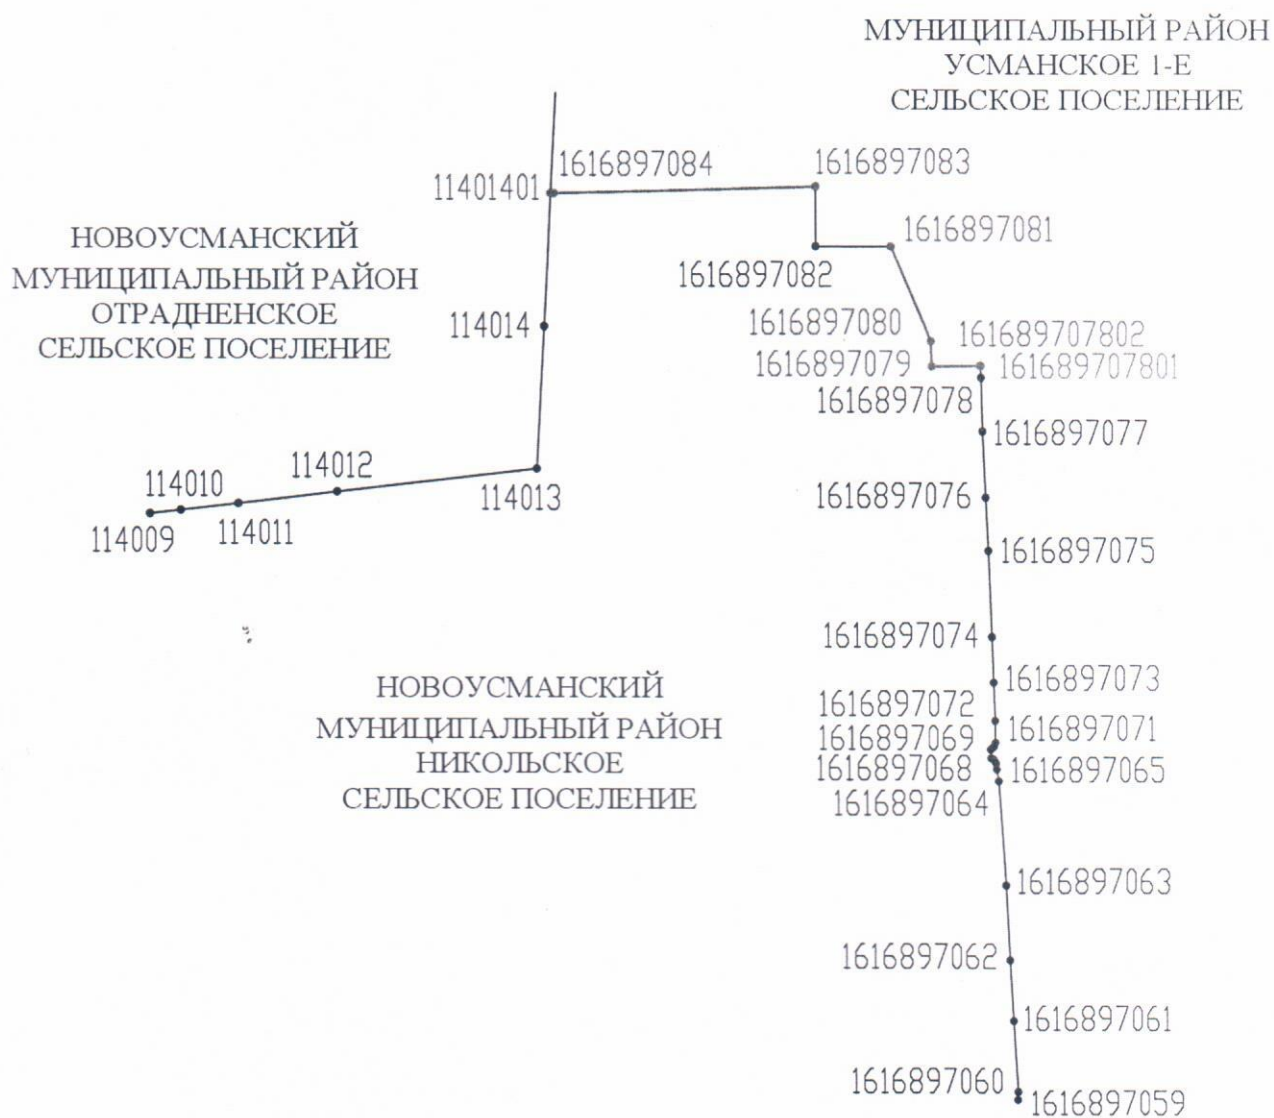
МУНИЦИПАЛЬНЫЙ РАЙОН
УСМАНСКОЕ 1-Е
СЕЛЬСКОЕ ПОСЕЛЕНИЕ

НОВОУСМАНСКИЙ
МУНИЦИПАЛЬНЫЙ РАЙОН
ОТРАДНЕНСКОЕ
СЕЛЬСКОЕ ПОСЕЛЕНИЕ

11401401
1616897084
1616897083
1616897081
1616897082
114014
1616897080
161689707802
1616897079
161689707801
1616897078
1616897077
114010
114012
114013
114009
114011
1616897076
1616897075
1616897074
1616897073

НОВОУСМАНСКИЙ
МУНИЦИПАЛЬНЫЙ РАЙОН
НИКОЛЬСКОЕ
СЕЛЬСКОЕ ПОСЕЛЕНИЕ

1616897072
1616897071
1616897069
1616897068
1616897065
1616897064
1616897063
1616897062
1616897061
1616897060
1616897059